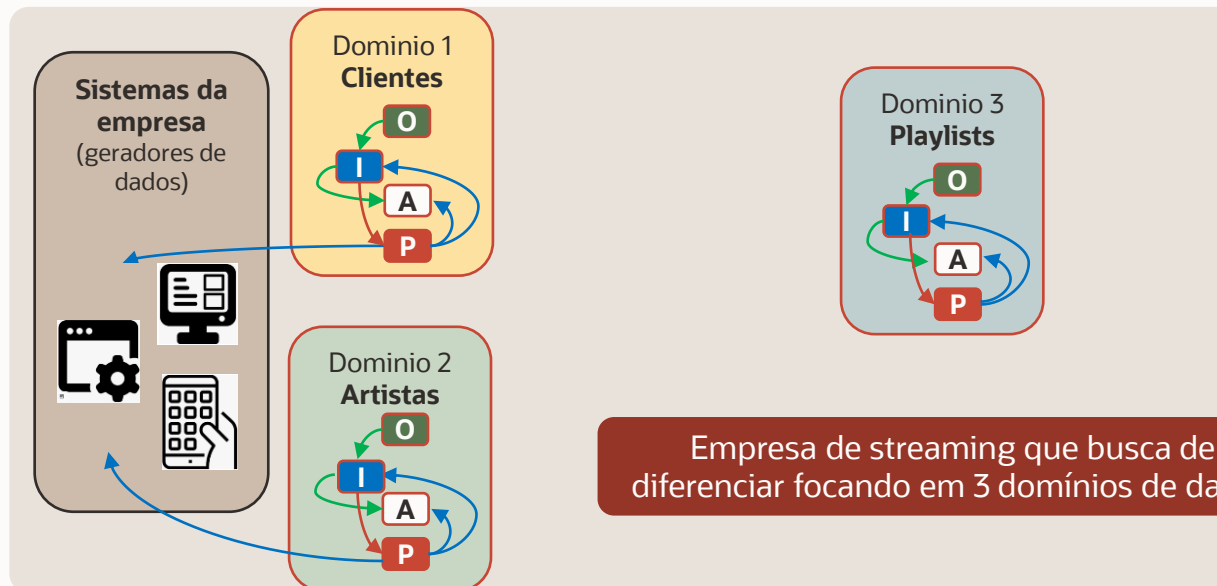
Sistemas da empresa
(geradores de dados)

Dominio 1
Clientes
O
I
A
P

Dominio 2
Artistas
O
I
A
P

Dominio 3
Playlists
O
I
A
P

Empresa de streaming que busca de
diferenciar focando em 3 domínios de da